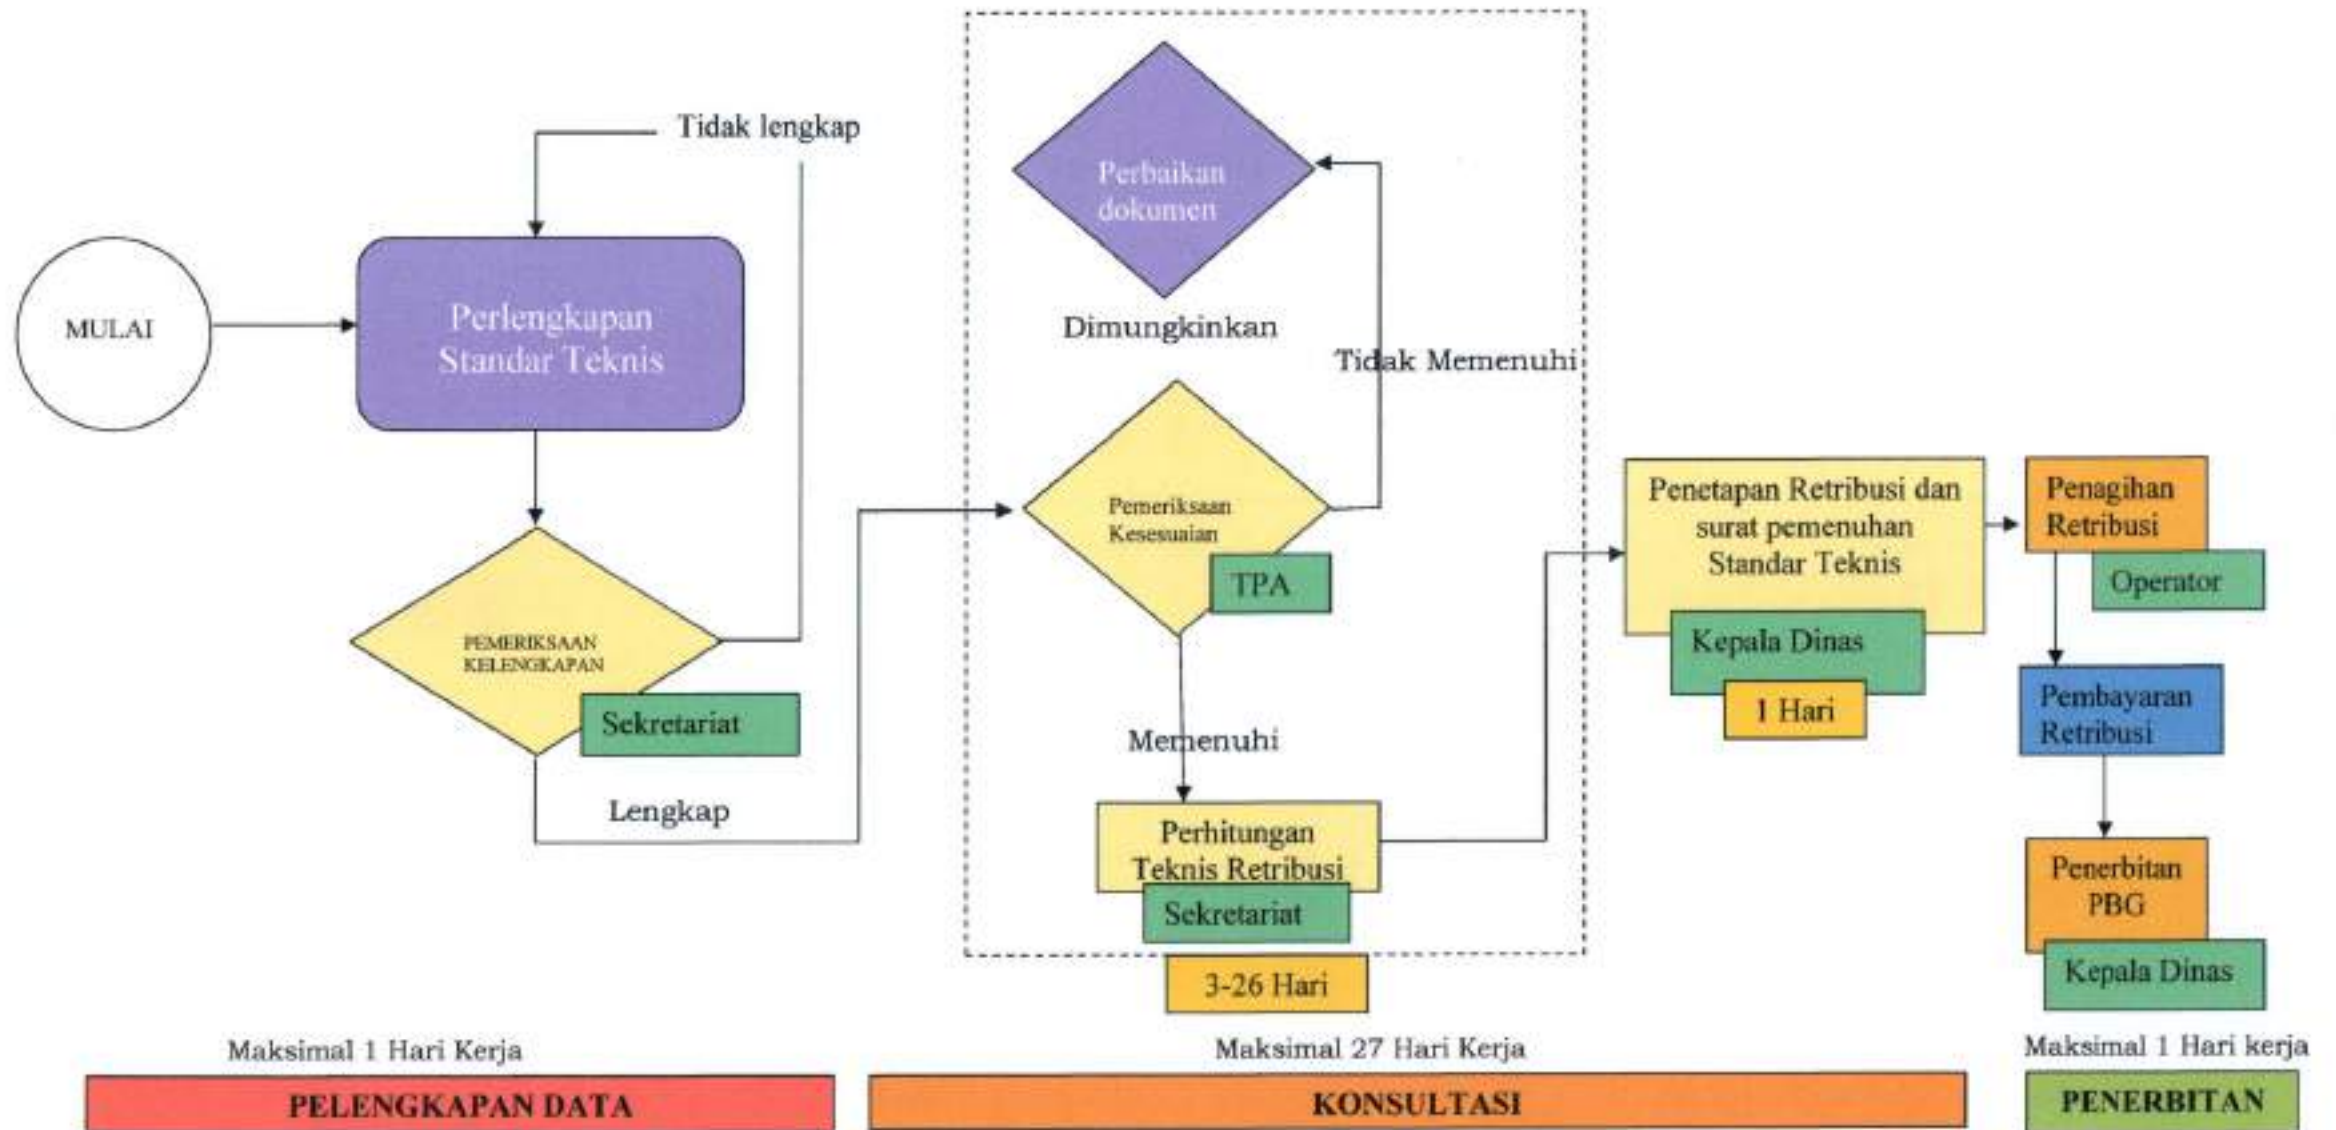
Tidak lengkap

MULAI

Perlengkapan Standar Teknis

PEMERIKSAAN KELENGKAPAN

Sekretariat

Lengkap

Perbaikan dokumen

Dimungkinkan

Tidak Memenuhi

Pemeriksaan Kesesuaian

TPA

Memenuhi

Perhitungan Teknis Retribusi

Sekretariat

3-26 Hari

Penetapan Retribusi dan surat pemenuhan Standar Teknis

Kepala Dinas

1 Hari

Penagihan Retribusi

Operator

Pembayaran Retribusi

Penerbitan PBG

Kepala Dinas

Maksimal 1 Hari Kerja

PELENGKAPAN DATA

Maksimal 27 Hari Kerja

KONSULTASI

Maksimal 1 Hari kerja

PENERBITAN